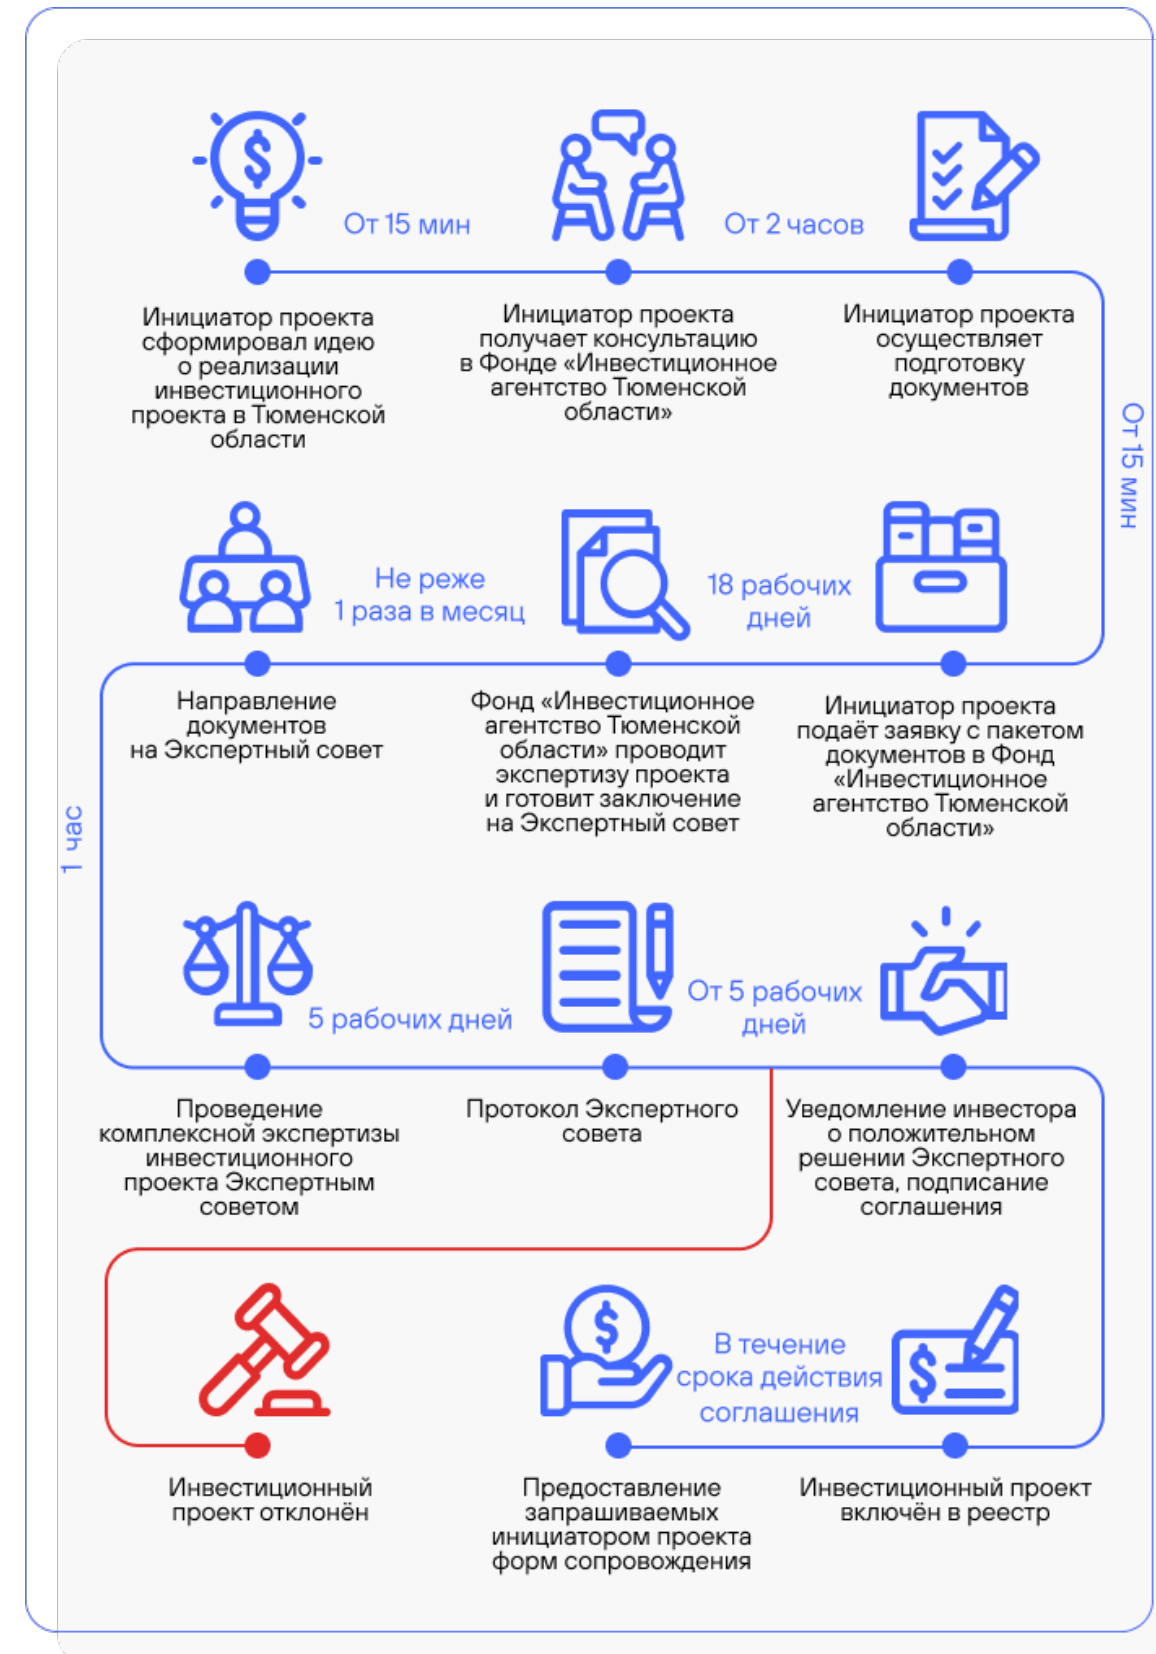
От 15 мин

От 2 часов

Инициатор проекта сформировал идею о реализации инвестиционного проекта в Тюменской области

Инициатор проекта получает консультацию в Фонде «Инвестиционное агентство Тюменской области»

Инициатор проекта осуществляет подготовку документов

От 15 мин

Не реже 1 раза в месяц

18 рабочих дней

Направление документов на Экспертный совет

Фонд «Инвестиционное агентство Тюменской области» проводит экспертизу проекта и готовит заключение на Экспертный совет

Инициатор проекта подаёт заявку с пакетом документов в Фонд «Инвестиционное агентство Тюменской области»

1 час

5 рабочих дней

От 5 рабочих дней

Проведение комплексной экспертизы инвестиционного проекта Экспертным советом

Протокол Экспертного совета

Уведомление инвестора о положительном решении Экспертного совета, подписание соглашения

В течение срока действия соглашения

Инвестиционный проект отклонён

Предоставление запрашиваемых инициатором проекта форм сопровождения

Инвестиционный проект включён в реестр